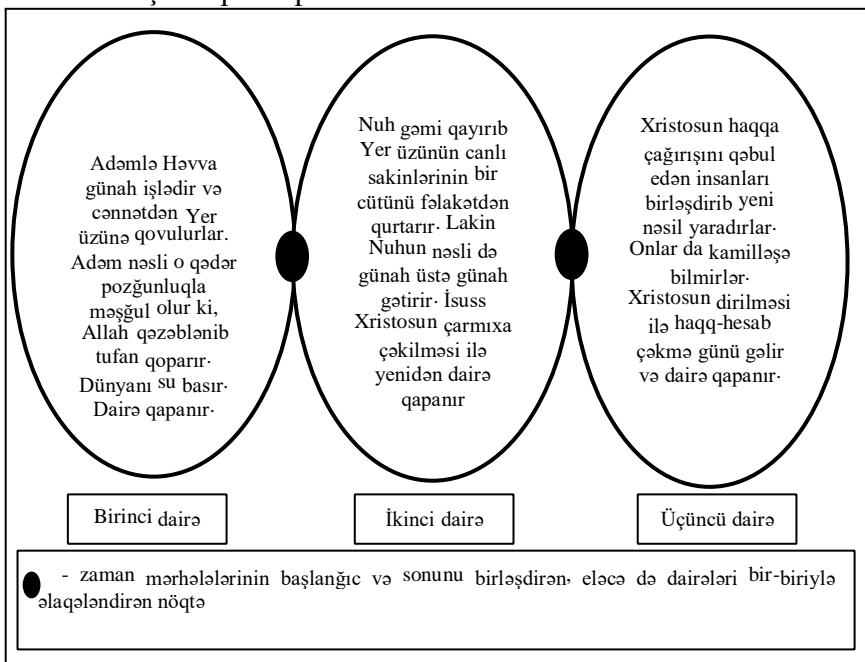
Adəmlə Həvva günah işlədir və cənnətdən Yer üzünə qovulurlar. Adəm nəsli o qədər pozğunluqla məşğul olur ki, Allah qəzəblənib tufan qoparır. Dünyanı su basır. Dairə qapanır.

Nuh gəmi qayırıb Yer üzünün canlı sakinlərinin bir cütünü fəlakətdən qurtarır. Lakin Nuhun nəsli də günah üstə günah gətirir. İsuss Xristosun çarmıxa çəkilməsi ilə yenidən dairə qapanır

Xristosun haqqa çağırışını qəbul edən insanları birləşdirib yeni nəsil yaradırlar. Onlar da kamilləşə bilmirlər. Xristosun dirilməsi ilə haqq-hesab çəkmə günü gəlir və dairə qapanır.

Birinci dairə

İkinci dairə

Üçüncü dairə

- zaman mərhələlərinin başlanğıc və sonunu birləşdirən, eləcə də dairələri bir-biriylə əlaqələndirən nöqtə